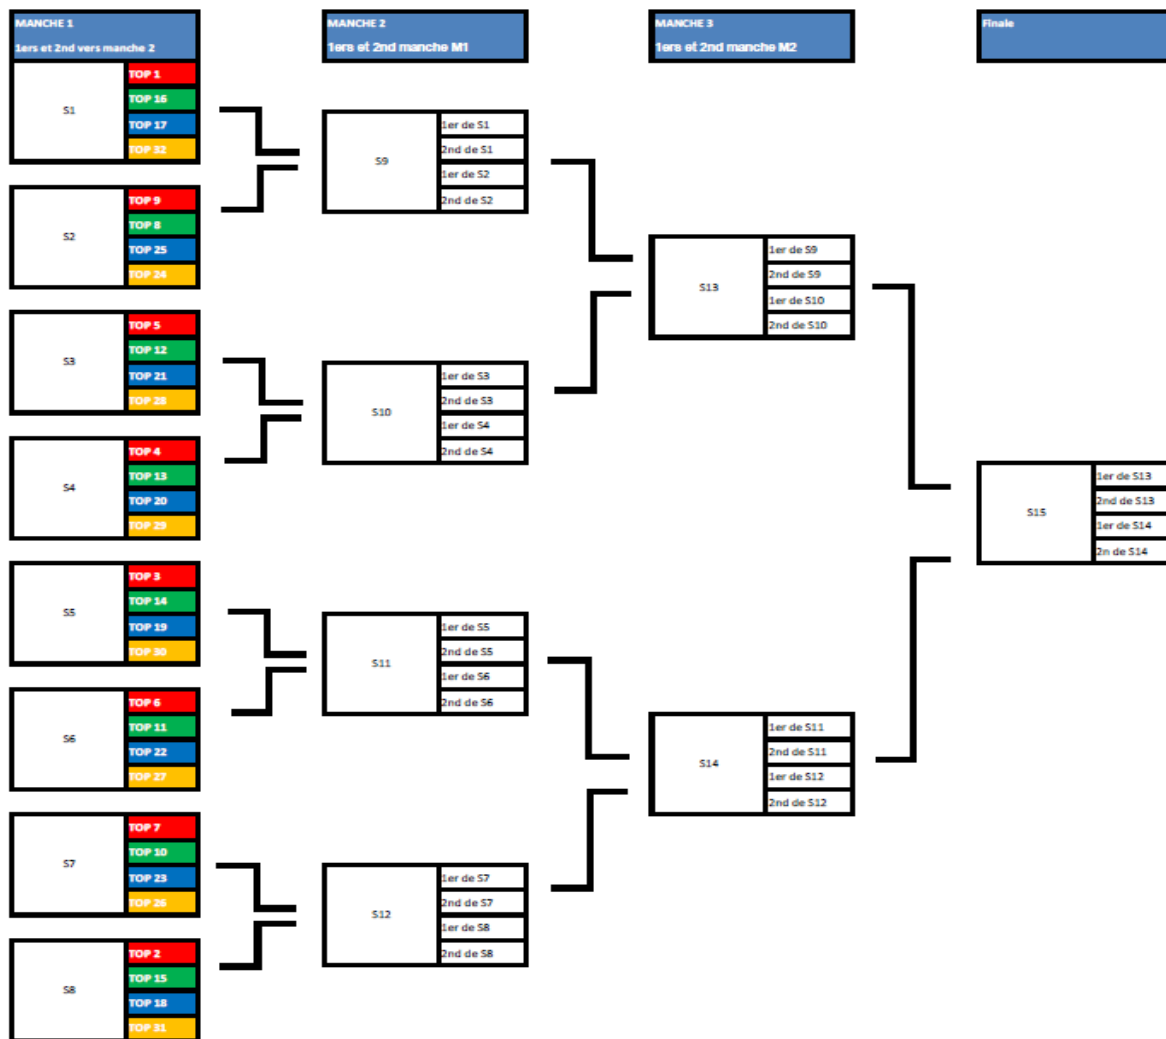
MANCHE 1
1ers et 2nd vers manche 2

MANCHE 2
1ers et 2nd manche M1

MANCHE 3
1ers et 2nd manche M2

Finale

S1
TOP 1
TOP 16
TOP 17
TOP 32

S2
TOP 9
TOP 8
TOP 25
TOP 24

S3
TOP 5
TOP 12
TOP 21
TOP 28

S4
TOP 4
TOP 13
TOP 20
TOP 29

S5
TOP 3
TOP 14
TOP 19
TOP 30

S6
TOP 6
TOP 11
TOP 22
TOP 27

S7
TOP 7
TOP 10
TOP 23
TOP 26

S8
TOP 2
TOP 15
TOP 18
TOP 31

S9
1er de S1
2nd de S1
1er de S2
2nd de S2

S10
1er de S3
2nd de S3
1er de S4
2nd de S4

S11
1er de S5
2nd de S5
1er de S6
2nd de S6

S12
1er de S7
2nd de S7
1er de S8
2nd de S8

S13
1er de S9
2nd de S9
1er de S10
2nd de S10

S14
1er de S11
2nd de S11
1er de S12
2nd de S12

S15
1er de S13
2nd de S13
1er de S14
2n de S14